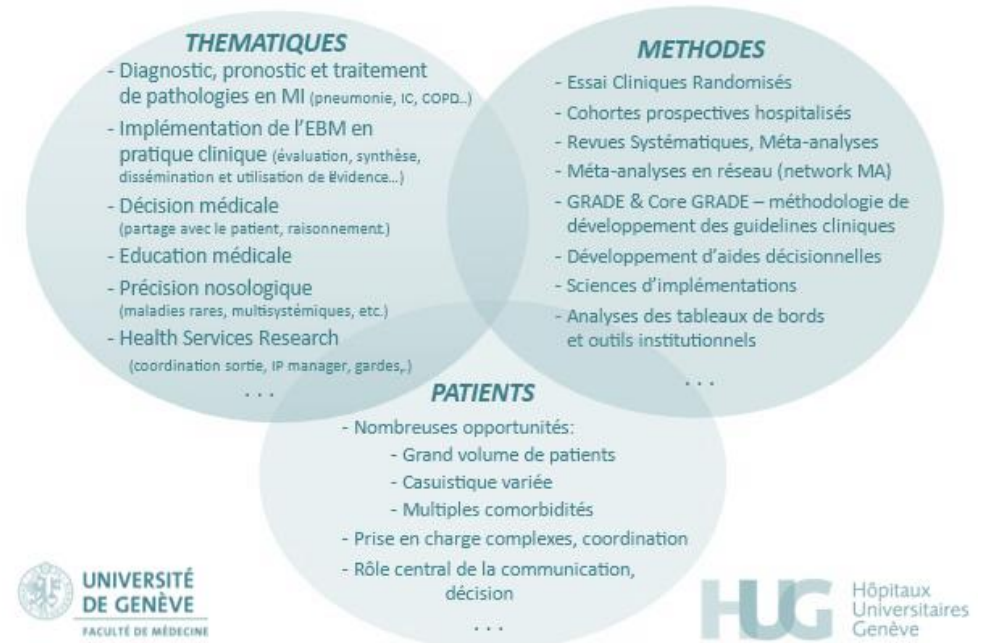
THEMATIQUES

- Diagnostic, pronostic et traitement de pathologies en MI (pneumonie, IC, COPD...)
- Implémentation de l'EBM en pratique clinique (évaluation, synthèse, dissémination et utilisation de évidence...)
- Décision médicale (partage avec le patient, raisonnement.)
- Education médicale
- Précision nosologique (maladies rares, multisystémiques, etc.)
- Health Services Research (coordination sortie, IP manager, gardes,.)

. . .

METHODES

- Essai Cliniques Randomisés
- Cohortes prospectives hospitalisés
- Revues Systématiques, Méta-analyses
- Méta-analyses en réseau (network MA)
- GRADE & Core GRADE – méthodologie de développement des guidelines cliniques
- Développement d'aides décisionnelles
- Sciences d'implémentations
- Analyses des tableaux de bords et outils institutionnels

. . .

PATIENTS

- Nombreuses opportunités:
- Grand volume de patients
- Casuistique variée
- Multiples comorbidités
- Prise en charge complexes, coordination
- Rôle central de la communication, décision

. . .

UNIVERSITÉ DE GENÈVE
FACULTÉ DE MÉDECINE

HUG Hôpitaux Universitaires Genève